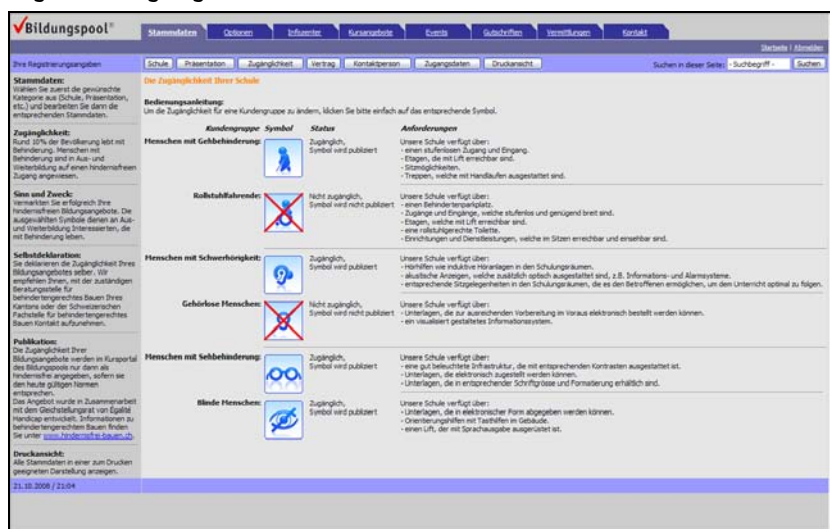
Bildungspool®

Stammdaten | Optionen | Infocenter | Kursangebote | Events | Gutschriften | Vermittlungen | Kontakt

Startseite | Abmelden

Ihre Registrierungsangaben

Schule | Präsentation | Zugänglichkeit | Vertrag | Kontaktperson | Zugangsdaten | Druckansicht

Suchen in dieser Seite: - Suchbegriff - | Suchen

Stammdaten:
Wählen Sie zuerst die gewünschte Kategorie aus (Schule, Präsentation, etc.) und bearbeiten Sie dann die entsprechenden Stammdaten.

Zugänglichkeit:
Rund 10% der Bevölkerung lebt mit Behinderung. Menschen mit Behinderung sind in Aus- und Weiterbildung auf einen hindernisfreien Zugang angewiesen.

Sinn und Zweck:
Vermarkten Sie erfolgreich Ihre hindernisfreien Bildungsangebote. Die ausgewählten Symbole dienen an Aus- und Weiterbildung Interessierten, die mit Behinderung leben.

Selbstdeklaration:
Sie deklarieren die Zugänglichkeit Ihres Bildungsangebotes selber. Wir empfehlen Ihnen, mit der zuständigen Beratungsstelle für behindertengerechtes Bauen Ihres Kantons oder der Schweizerischen Fachstelle für behindertengerechtes Bauen Kontakt aufzunehmen.

Publikation:
Die Zugänglichkeit Ihrer Bildungsangebote werden im Kursportal des Bildungspools nur dann als hindernisfrei angegeben, sofern sie den heute gültigen Normen entsprechen.
Das Angebot wurde in Zusammenarbeit mit dem Gleichstellungsrat von Egalité Handicap entwickelt. Informationen zu behindertengerechtem Bauen finden Sie unter www.hindernisfrei-bauen.ch.

Druckansicht:
Alle Stammdaten in einer zum Drucken geeigneten Darstellung anzeigen.

21.10.2008 / 21:04

Die Zugänglichkeit Ihrer Schule

Bedienungsanleitung:
Um die Zugänglichkeit für eine Kundengruppe zu ändern, klicken Sie bitte einfach auf das entsprechende Symbol.

| Kundengruppe | Symbol | Status | Anforderungen |
|---|---|---|---|
| Menschen mit Gehbehinderung: | | Zugänglich, Symbol wird publiziert | Unsere Schule verfügt über: - einen stufenlosen Zugang und Eingang. - Etagen, die mit Lift erreichbar sind. - Sitzmöglichkeiten. - Treppen, welche mit Handläufen ausgestattet sind. |
| Rollstuhlfahrende: | | Nicht zugänglich, Symbol wird nicht publiziert | Unsere Schule verfügt über: - einen Behindertenparkplatz. - Zugänge und Eingänge, welche stufenlos und genügend breit sind. - Etagen, welche mit Lift erreichbar sind. - eine rollstuhlgerechte Toilette. - Einrichtungen und Dienstleistungen, welche im Sitzen erreichbar und einsehbar sind. |
| Menschen mit Schwerhörigkeit: | | Zugänglich, Symbol wird publiziert | Unsere Schule verfügt über: - Hörhilfen wie induktive Höranlagen in den Schulungsräumen. - akustische Anzeigen, welche zusätzlich optisch ausgestattet sind, z.B. Informations- und Alarmsysteme. - entsprechende Sitzgelegenheiten in den Schulungsräumen, die es den Betroffenen ermöglichen, um dem Unterricht optimal zu folgen. |
| Gehörlose Menschen: | | Nicht zugänglich, Symbol wird nicht publiziert | Unsere Schule verfügt über: - Unterlagen, die zur ausreichenden Vorbereitung im Voraus elektronisch bestellt werden können. - ein visualisiert gestaltetes Informationssystem. |
| Menschen mit Sehbehinderung: | | Zugänglich, Symbol wird publiziert | Unsere Schule verfügt über: - eine gut beleuchtete Infrastruktur, die mit entsprechenden Kontrasten ausgestattet ist. - Unterlagen, die elektronisch zugestellt werden können. - Unterlagen, die in entsprechender Schriftgrösse und Formatierung erhältlich sind. |
| Blinde Menschen: | | Zugänglich, Symbol wird publiziert | Unsere Schule verfügt über: - Unterlagen, die in elektronischer Form abgegeben werden können. - Orientierungshilfen mit Tasthöfen im Gebäude. - einen Lift, der mit Sprachausgabe ausgerüstet ist. |